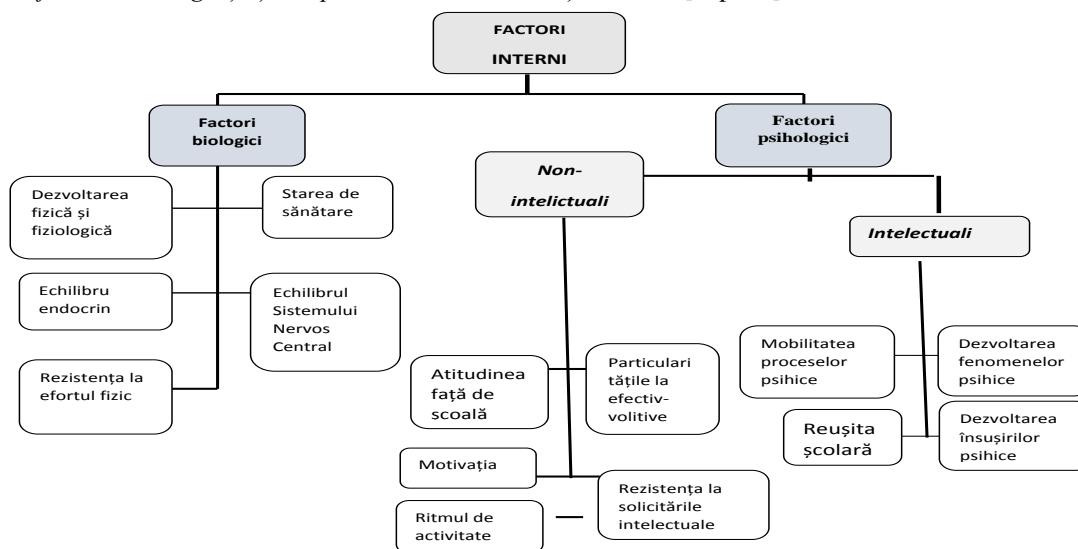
FACTORI INTERNI

Factori biologici

Factori psihologici

Dezvoltarea fizică şi fiziologică

Starea de sănătare

Echilibru endocrin

Echilibrul Sistemului Nervos Central

Rezistența la efortul fizic

Non-intelictuali

Atitudinea față de scoală

Particularitățile la efectiv-volitive

Motivația

Rezistența la solicitările intelectuale

Ritmul de activitate

Intelectuali

Mobilitatea proceselor psihice

Dezvoltarea fenomenelor psihice

Reuşita şcolară

Dezvoltarea însuşirilor psihice